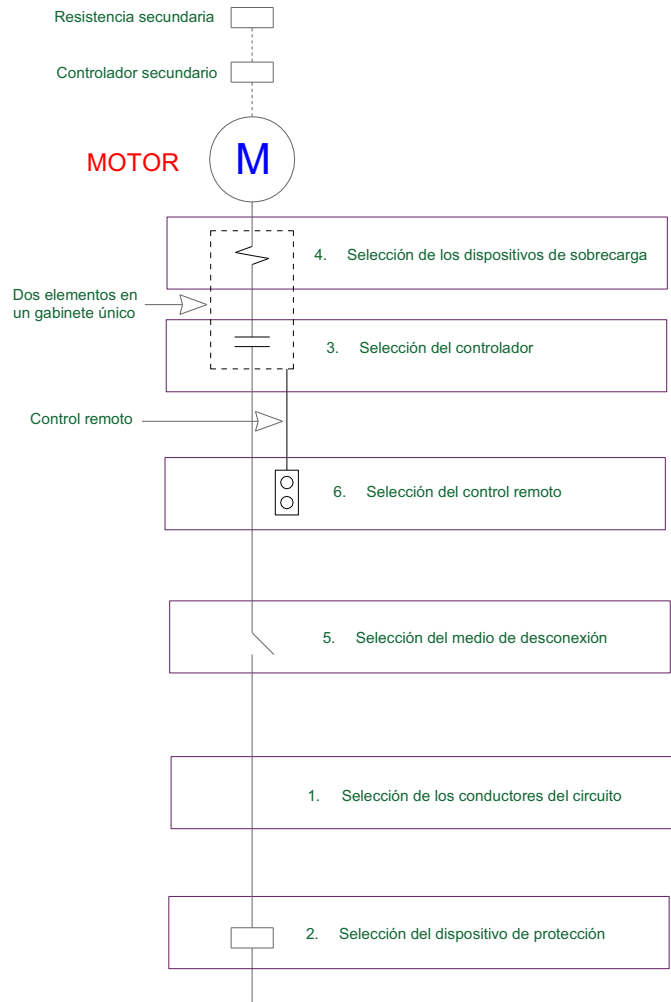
Resistencia secundaria

Controlador secundario

MOTOR

M

4. Selección de los dispositivos de sobrecarga

Dos elementos en un gabinete único

3. Selección del controlador

Control remoto

6. Selección del control remoto

5. Selección del medio de desconexión

1. Selección de los conductores del circuito

2. Selección del dispositivo de protección